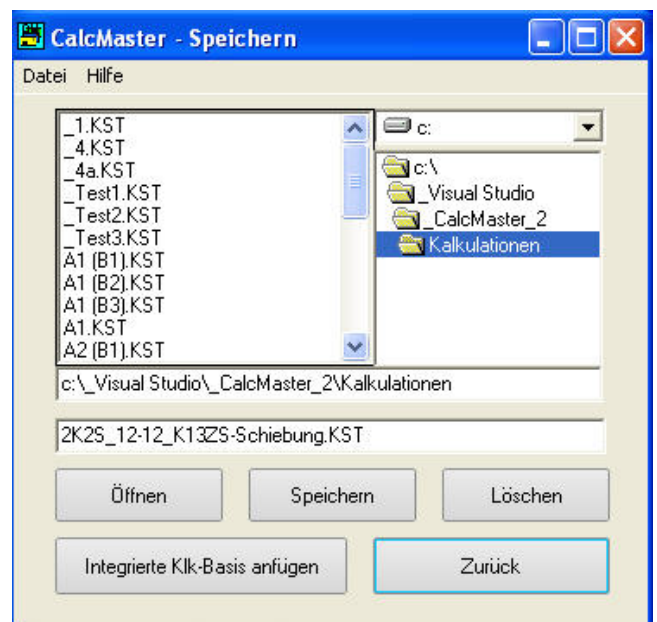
CalcMaster - Speichern

Datei Hilfe

_1.KST
_4.KST
_4a.KST
_Test1.KST
_Test2.KST
_Test3.KST
A1 (B1).KST
A1 (B2).KST
A1 (B3).KST
A1.KST
A2 (B1).KST

c:

c:\
_Visual Studio
_CalcMaster_2
Kalkulationen

c:\_Visual Studio\_CalcMaster_2\Kalkulationen

2K2S_12-12_K13ZS-Schiebung.KST

Öffnen
Speichern
Löschen

Integrierte Klk-Basis anfügen
Zurück